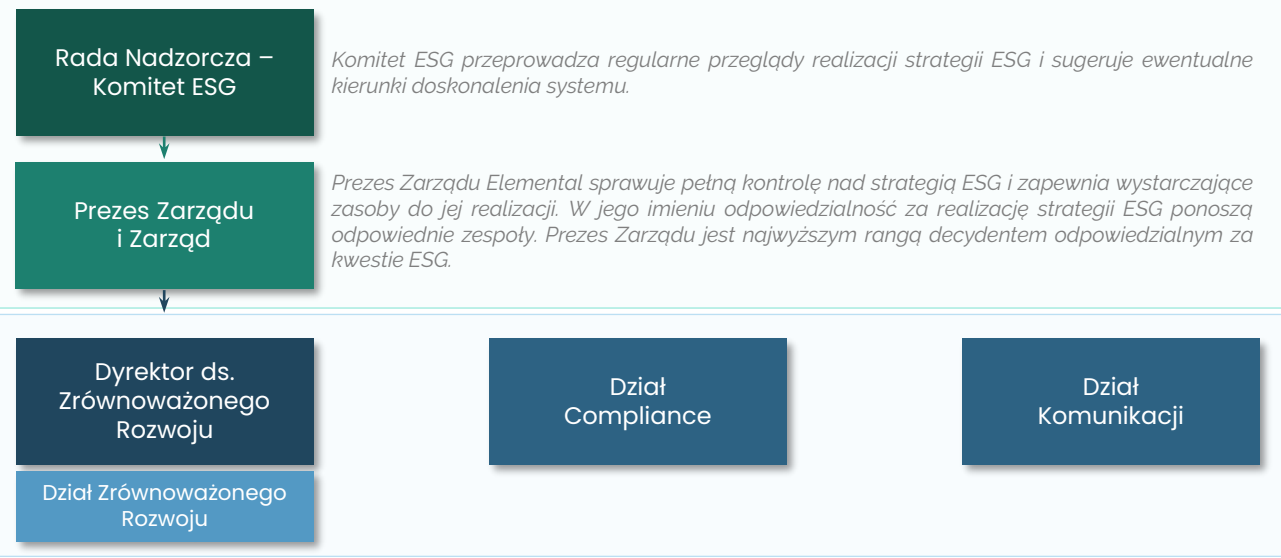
Rada Nadzorcza – Komitet ESG

Komitet ESG przeprowadza regularne przeglądy realizacji strategii ESG i sugeruje ewentualne kierunki doskonalenia systemu.

Prezes Zarządu i Zarząd

Prezes Zarządu Elemental sprawuje pełną kontrolę nad strategią ESG i zapewnia wystarczające zasoby do jej realizacji. W jego imieniu odpowiedzialność za realizację strategii ESG ponoszą odpowiednie zespoły. Prezes Zarządu jest najwyższym rangą decydentem odpowiedzialnym za kwestie ESG.

Dyrektor ds. Zrównoważonego Rozwoju

Dział Zrównoważonego Rozwoju

Dział Compliance

Dział Komunikacji